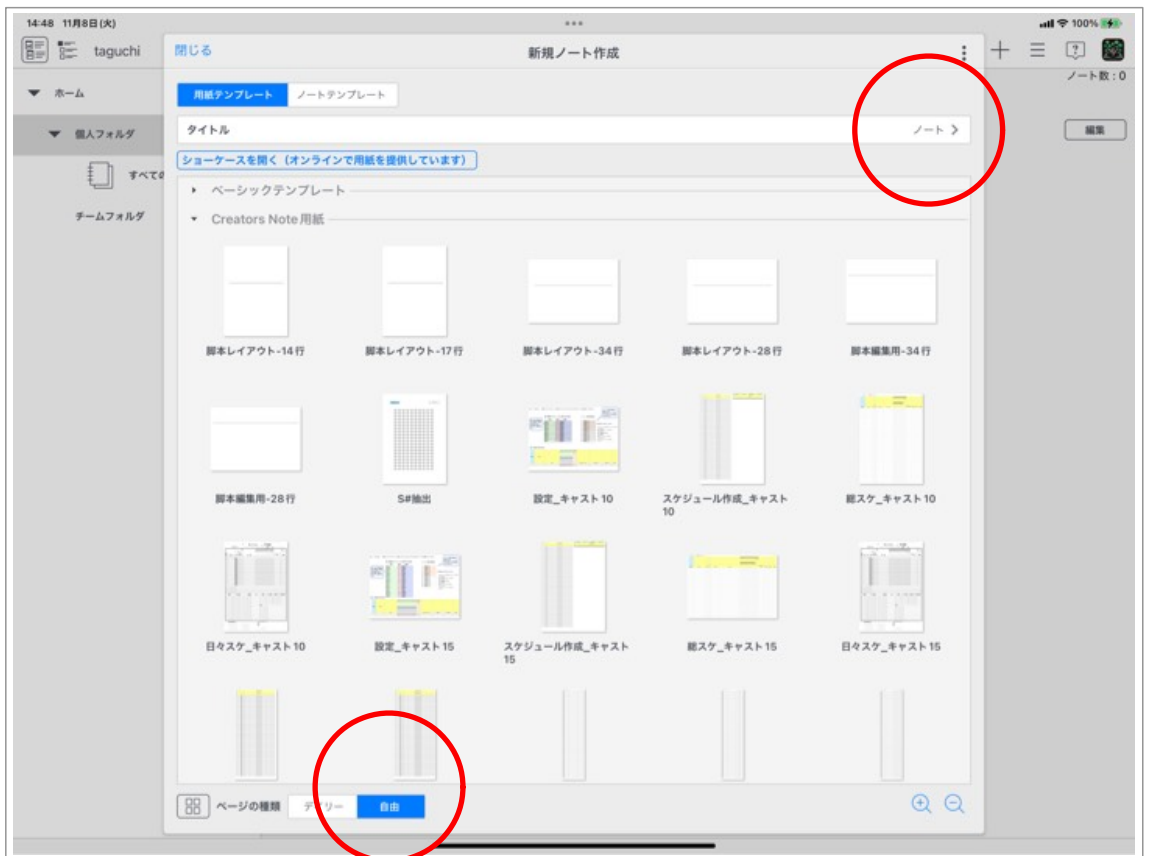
14:48 11月8日(火)

100%

taguchi

閉じる

新規ノート作成

ノート数：0

ホーム

個人フォルダ

すべての

チームフォルダ

編集

用紙テンプレート

ノートテンプレート

タイトル

ノート

ショーケースを開く（オンラインで用紙を提供しています）

ベーシックテンプレート

Creators Note用紙

脚本レイアウト-14行

脚本レイアウト-17行

脚本レイアウト-34行

脚本レイアウト-28行

脚本編集用-34行

脚本編集用-28行

S#抽出

設定_キャスト10

スケジュール作成_キャスト10

総スケ_キャスト10

日々スケ_キャスト10

設定_キャスト15

スケジュール作成_キャスト15

総スケ_キャスト15

日々スケ_キャスト15

ページの種類

デフリー

自由